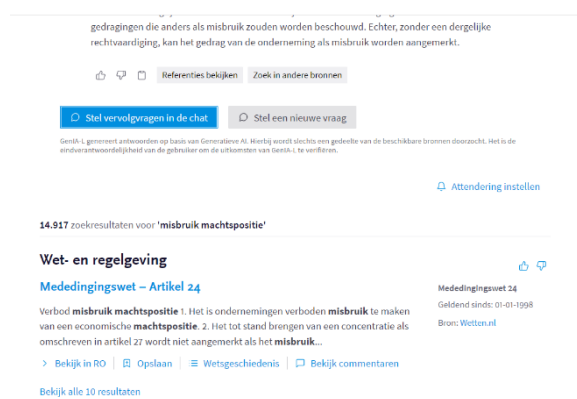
gedragingen die anders als misbruik zouden worden beschouwd. Echter, zonder een dergelijke rechtvaardiging, kan het gedrag van de onderneming als misbruik worden aangemerkt.

Referenties bekijken Zoek in andere bronnen

Stel vervolgvragen in de chat Stel een nieuwe vraag

GenIA-L genereert antwoorden op basis van Generatieve AI. Hierbij wordt slechts een gedeelte van de beschikbare bronnen doorzocht. Het is de eindverantwoordelijkheid van de gebruiker om de uitkomsten van GenIA-L te verifiëren.

Attendering instellen

14.917 zoekresultaten voor 'misbruik machtspositie'

Wet- en regelgeving

Mededingingswet – Artikel 24

Verbod misbruik machtspositie 1. Het is ondernemingen verboden misbruik te maken van een economische machtspositie. 2. Het tot stand brengen van een concentratie als omschreven in artikel 27 wordt niet aangemerkt als het misbruik...

Mededingingswet 24
Geldend sinds: 01-01-1998
Bron: Wetten.nl

Bekijk in RO Opslaan Wetsgeschiedenis Bekijk commentaren

Bekijk alle 10 resultaten